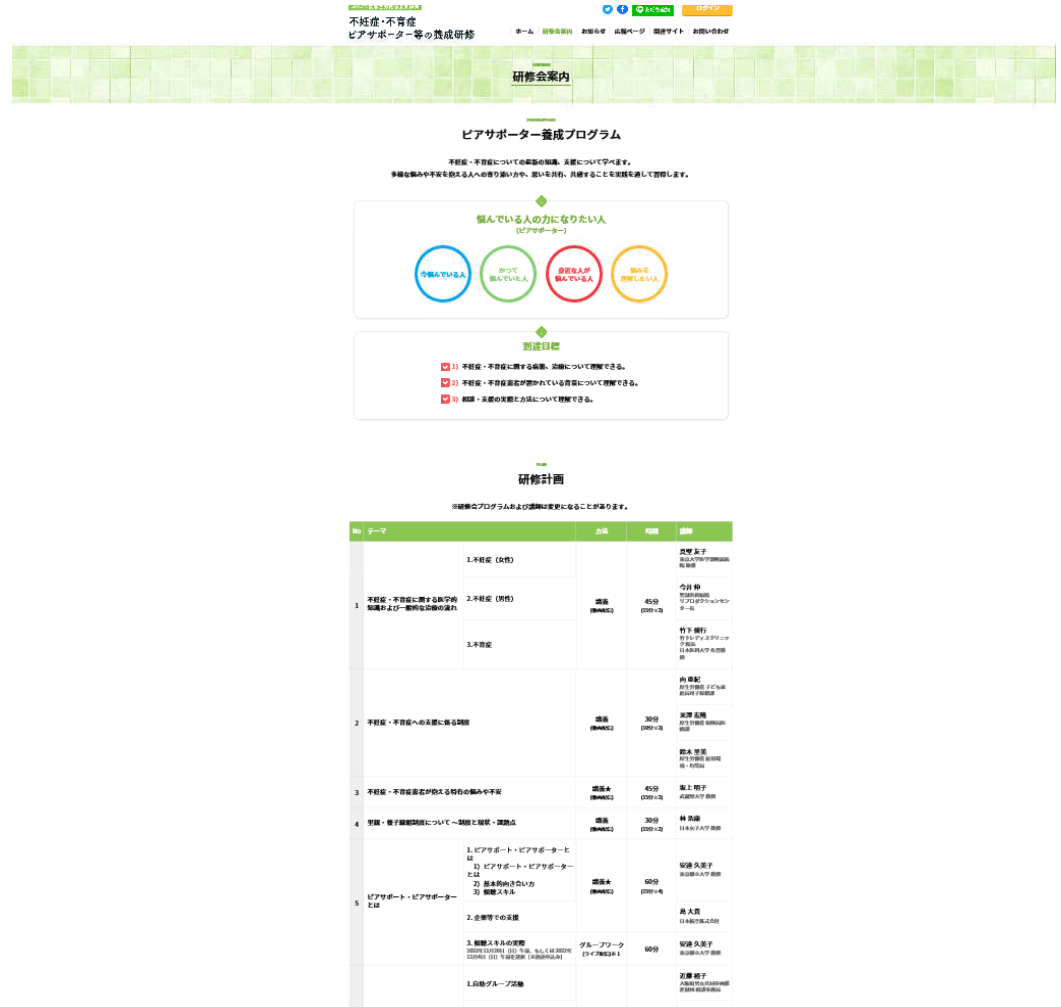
不妊症・不育症
ピアサポーター等の養成研修

ログイン

ホーム　研修会案内　お知らせ　広報ページ　関連サイト　お問い合わせ

研修会案内

ピアサポーター養成プログラム

不妊症・不育症についての最新の知識、支援について学べます。
多様な悩みや不安を抱える人への寄り添い方や、思いを共有、共感することを実践を通して習得します。

悩んでいる人の力になりたい人
（ピアサポーター）

今悩んでいる人　かつて悩んでいた人　身近な人が悩んでいる人　悩みを理解したい人

到達目標

1）不妊症・不育症に関する病態、治療について理解できる。
2）不妊症・不育症患者が置かれている背景について理解できる。
3）相談・支援の実際と方法について理解できる。

研修計画

※研修会プログラムおよび講師は変更になることがあります。

| No | テーマ | | 方法 | 時間 | 講師 |
|---|---|---|---|---|---|
| 1 | 不妊症・不育症に関する医学的知識および一般的な治療の流れ | 1.不妊症（女性） | 講義 | 45分 | 京野 太子 |
| | | 2.不妊症（男性） | | | 今井 伸 |
| | | 3.不育症 | | | 竹下 俊行 |
| 2 | 不妊症・不育症への支援に係る制度 | | 講義 | 30分 | 向 康紀 |
| | | | | | 末澤 五郎 |
| | | | | | 鈴木 里美 |
| 3 | 不妊症・不育症患者が抱える特有の悩みや不安 | | 講義★ | 45分 | 坂上 明子 |
| 4 | 里親・養子縁組制度について ～制度と現状・課題点 | | 講義 | 30分 | 林 浩康 |
| 5 | ピアサポート・ピアサポーターとは | 1. ピアサポート・ピアサポーターとは 1）ピアサポート・ピアサポーターとは 2）基本的向き合い方 3）傾聴スキル | 講義★ | 60分 | 安達 久美子 |
| | | 2. 企業等での支援 | | | 島 大吾 |
| | | 3. 傾聴スキルの実際 | グループワーク（ライブ配信）※1 | 60分 | 安達 久美子 |
| | | 1.自助グループ活動 | | | 近藤 裕子 |